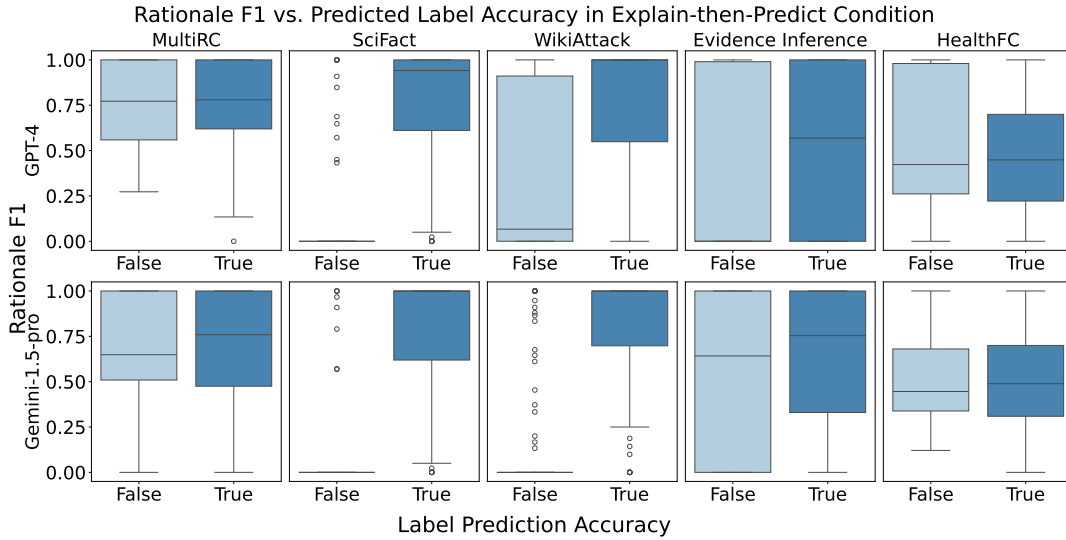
Rationale F1 vs. Predicted Label Accuracy in Explain-then-Predict Condition

MultiRC SciFact WikiAttack Evidence Inference HealthFC

GPT-4

1.00
0.75
0.50
0.25
0.00

False True False True False True False True False True

Rationale F1

Gemini-1.5-pro

1.00
0.75
0.50
0.25
0.00

False True False True False True False True False True

Label Prediction Accuracy